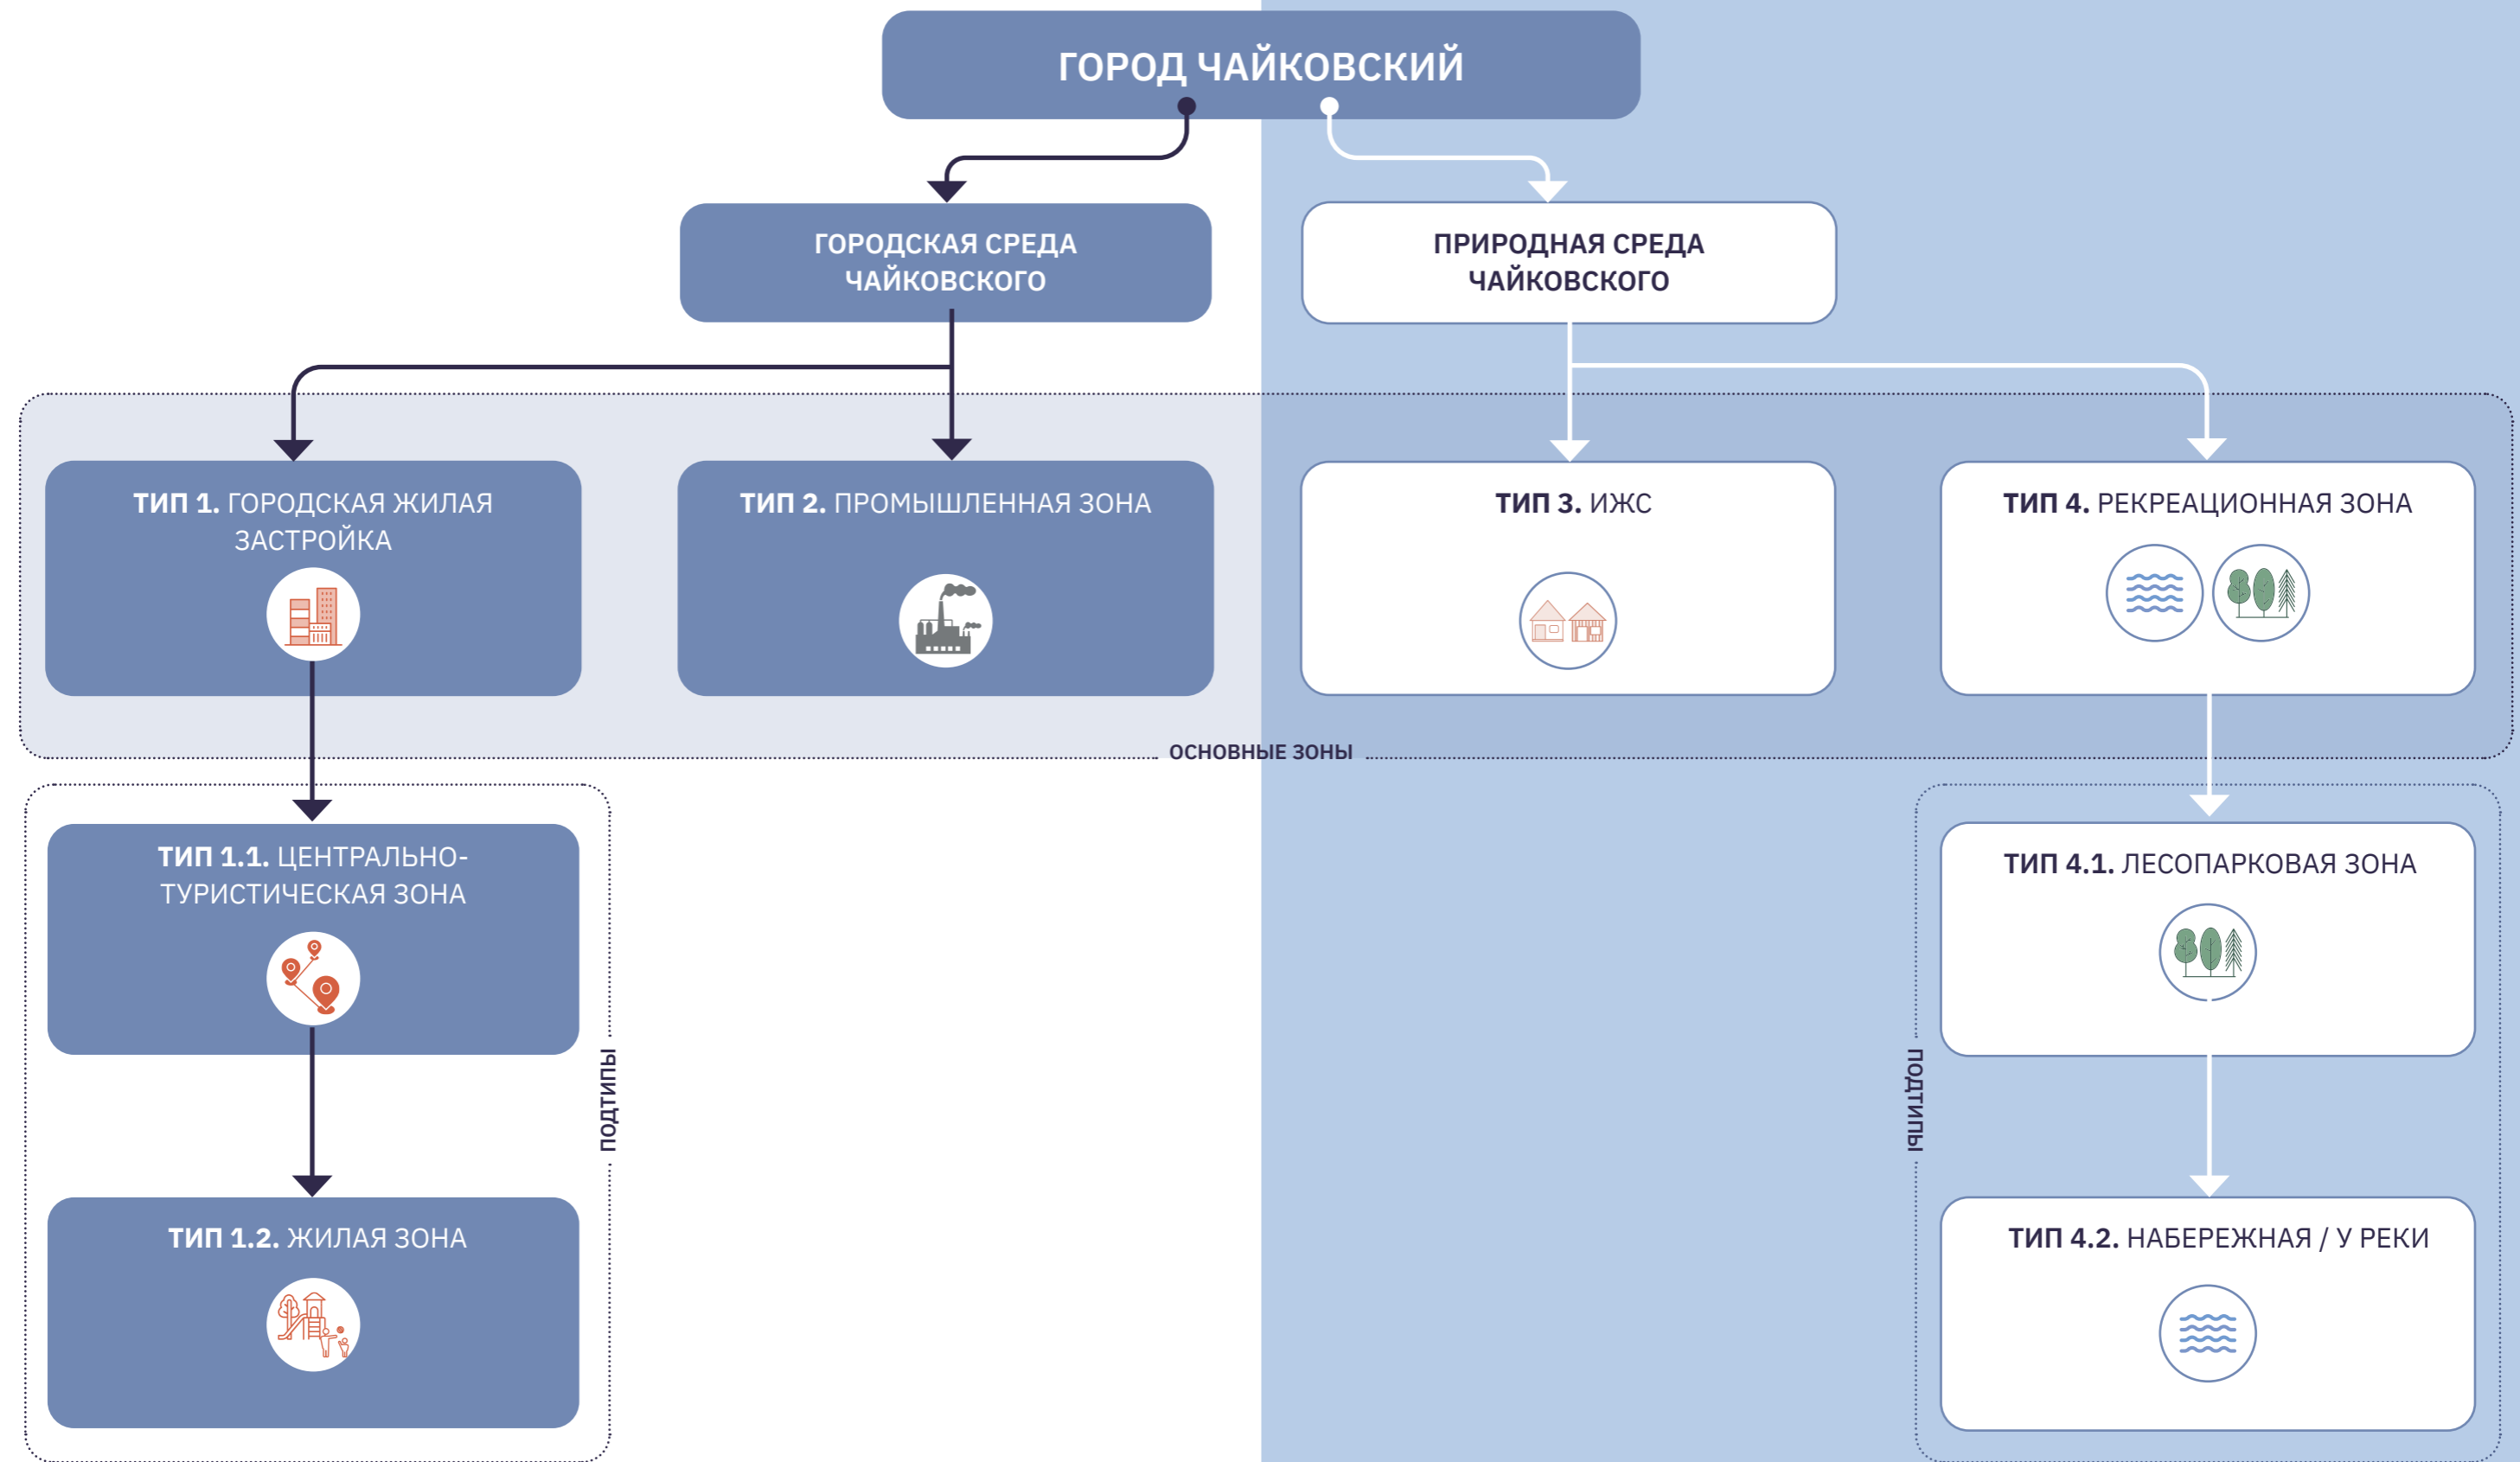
ГОРОД ЧАЙКОВСКИЙ

ГОРОДСКАЯ СРЕДА ЧАЙКОВСКОГО

ПРИРОДНАЯ СРЕДА ЧАЙКОВСКОГО

ТИП 1. ГОРОДСКАЯ ЖИЛАЯ ЗАСТРОЙКА

ТИП 2. ПРОМЫШЛЕННАЯ ЗОНА

ТИП 3. ИЖС

ТИП 4. РЕКРЕАЦИОННАЯ ЗОНА

ОСНОВНЫЕ ЗОНЫ

ТИП 1.1. ЦЕНТРАЛЬНО-ТУРИСТИЧЕСКАЯ ЗОНА

ТИП 1.2. ЖИЛАЯ ЗОНА

ПОДТИПЫ

ТИП 4.1. ЛЕСОПАРКОВАЯ ЗОНА

ТИП 4.2. НАБЕРЕЖНАЯ / У РЕКИ

ПОДТИПЫ